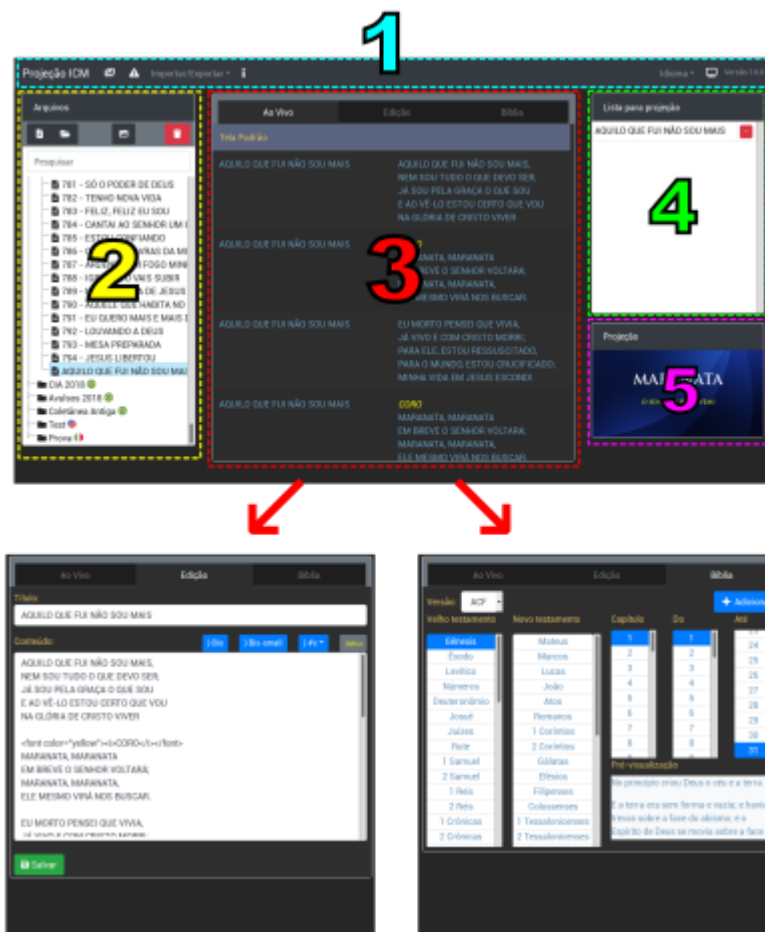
1

Projeção ICM Importar/Exportar Idioma Versão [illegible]

Arquivos

Pesquisar

781 - SÓ O PODER DE DEUS
782 - TENHO NOVA VIDA
783 - FELIZ, FELIZ EU SOU
784 - CANTAI AO SENHOR UM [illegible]
785 - ESTOU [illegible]ANDO
786 - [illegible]VRAS DA M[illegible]
787 - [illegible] FOGO MIN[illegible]
788 - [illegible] VAIS SUBIR
789 - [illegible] DE JESUS
790 - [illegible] QUE HABITA NO
791 - EU QUERO MAIS E MAIS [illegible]
792 - LOUVANDO A DEUS
793 - MESA PREPARADA
794 - JESUS LIBERTOU
AQUILO QUE FUI NÃO SOU MAIS
DIA 2018
Avulsos 2018
Coletânea Antiga
Test
Prova

2

Ao Vivo | Edição | Bíblia

Tela Padrão

AQUILO QUE FUI NÃO SOU MAIS
AQUILO QUE FUI NÃO SOU MAIS,
NEM SOU TUDO O QUE DEVO SER;
JÁ SOU PELA GRAÇA O QUE SOU
E AO VÊ-LO EU ESTOU CERTO QUE VOU
NA GLÓRIA DE CRISTO VIVER

AQUILO QUE FUI NÃO SOU MAIS
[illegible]
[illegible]NATA, MARANATA
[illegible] BREVE O SENHOR VOLTARÁ;
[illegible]NATA, MARANATA
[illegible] MESMO VIRÁ NOS BUSCAR

3

AQUILO QUE FUI NÃO SOU MAIS
EU MORTO PENSEI QUE VIVIA,
JÁ VIVO E COM CRISTO MORRI;
PARA ELE, ESTOU RESSUSCITADO,
PARA O MUNDO, ESTOU CRUCIFICADO;
MINHA VIDA EM JESUS ESCONDI

AQUILO QUE FUI NÃO SOU MAIS
CORO
MARANATA, MARANATA
EM BREVE O SENHOR VOLTARÁ;
MARANATA, MARANATA
ELE MESMO VIRÁ NOS BUSCAR

Lista para projeção
AQUILO QUE FUI NÃO SOU MAIS

4

Projeção
MARANATA
5

Ao Vivo | Edição | Bíblia

Título:
AQUILO QUE FUI NÃO SOU MAIS
Conteúdo:
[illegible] | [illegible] | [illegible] | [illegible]

AQUILO QUE FUI NÃO SOU MAIS,
NEM SOU TUDO O QUE DEVO SER;
JÁ SOU PELA GRAÇA O QUE SOU
E AO VÊ-LO EU ESTOU CERTO QUE VOU
NA GLÓRIA DE CRISTO VIVER

<font color="yellow"><i>CORO</i></font>
MARANATA, MARANATA
EM BREVE O SENHOR VOLTARÁ;
MARANATA, MARANATA
ELE MESMO VIRÁ NOS BUSCAR

EU MORTO PENSEI QUE VIVIA,
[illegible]

Salvar

Ao Vivo | Edição | Bíblia

Versão: ACF + Adicionar

| Velho testamento | Novo testamento | Capítulo | De | Até |
|---|---|---|---|---|
| Gênesis | Mateus | 1 | 1 | 24 |
| Êxodo | Marcos | 2 | 2 | 25 |
| Levítico | Lucas | 3 | 3 | 26 |
| Números | João | 4 | 4 | 27 |
| Deuteronômio | Atos | 5 | 5 | 28 |
| Josué | Romanos | 6 | 6 | 29 |
| Juízes | 1 Coríntios | 7 | 7 | 30 |
| Rute | 2 Coríntios | 8 | 8 | 31 |
| 1 Samuel | Gálatas | | | |
| 2 Samuel | Efésios | | | |
| 1 Reis | Filipenses | | | |
| 2 Reis | Colossenses | | | |
| 1 Crônicas | 1 Tessalonicenses | | | |
| 2 Crônicas | 2 Tessalonicenses | | | |

Pré-visualização
No princípio criou Deus o céu e a terra.
E a terra era sem forma e vazia; e havia trevas sobre a face do abismo; e o Espírito de Deus se movia sobre a face